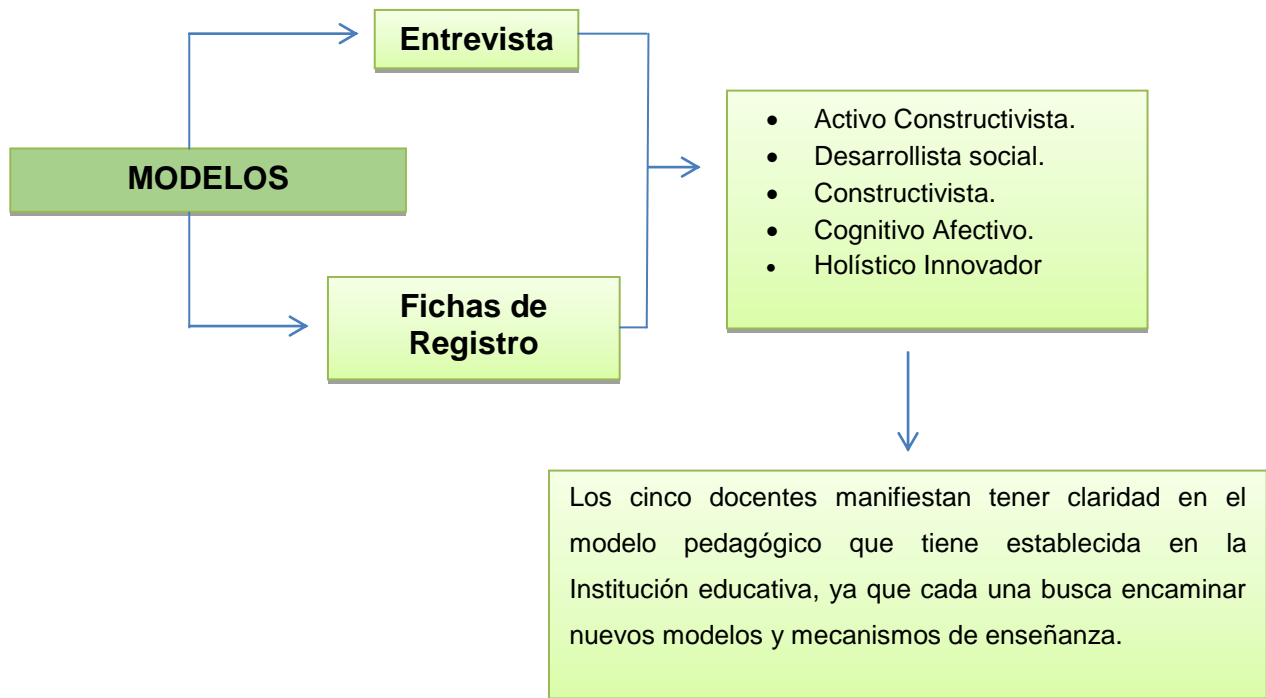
Entrevista

MODELOS

Fichas de Registro

- Activo Constructivista.
- Desarrollista social.
- Constructivista.
- Cognitivo Afectivo.
- Holístico Innovador

Los cinco docentes manifiestan tener claridad en el modelo pedagógico que tiene establecida en la Institución educativa, ya que cada una busca encaminar nuevos modelos y mecanismos de enseñanza.